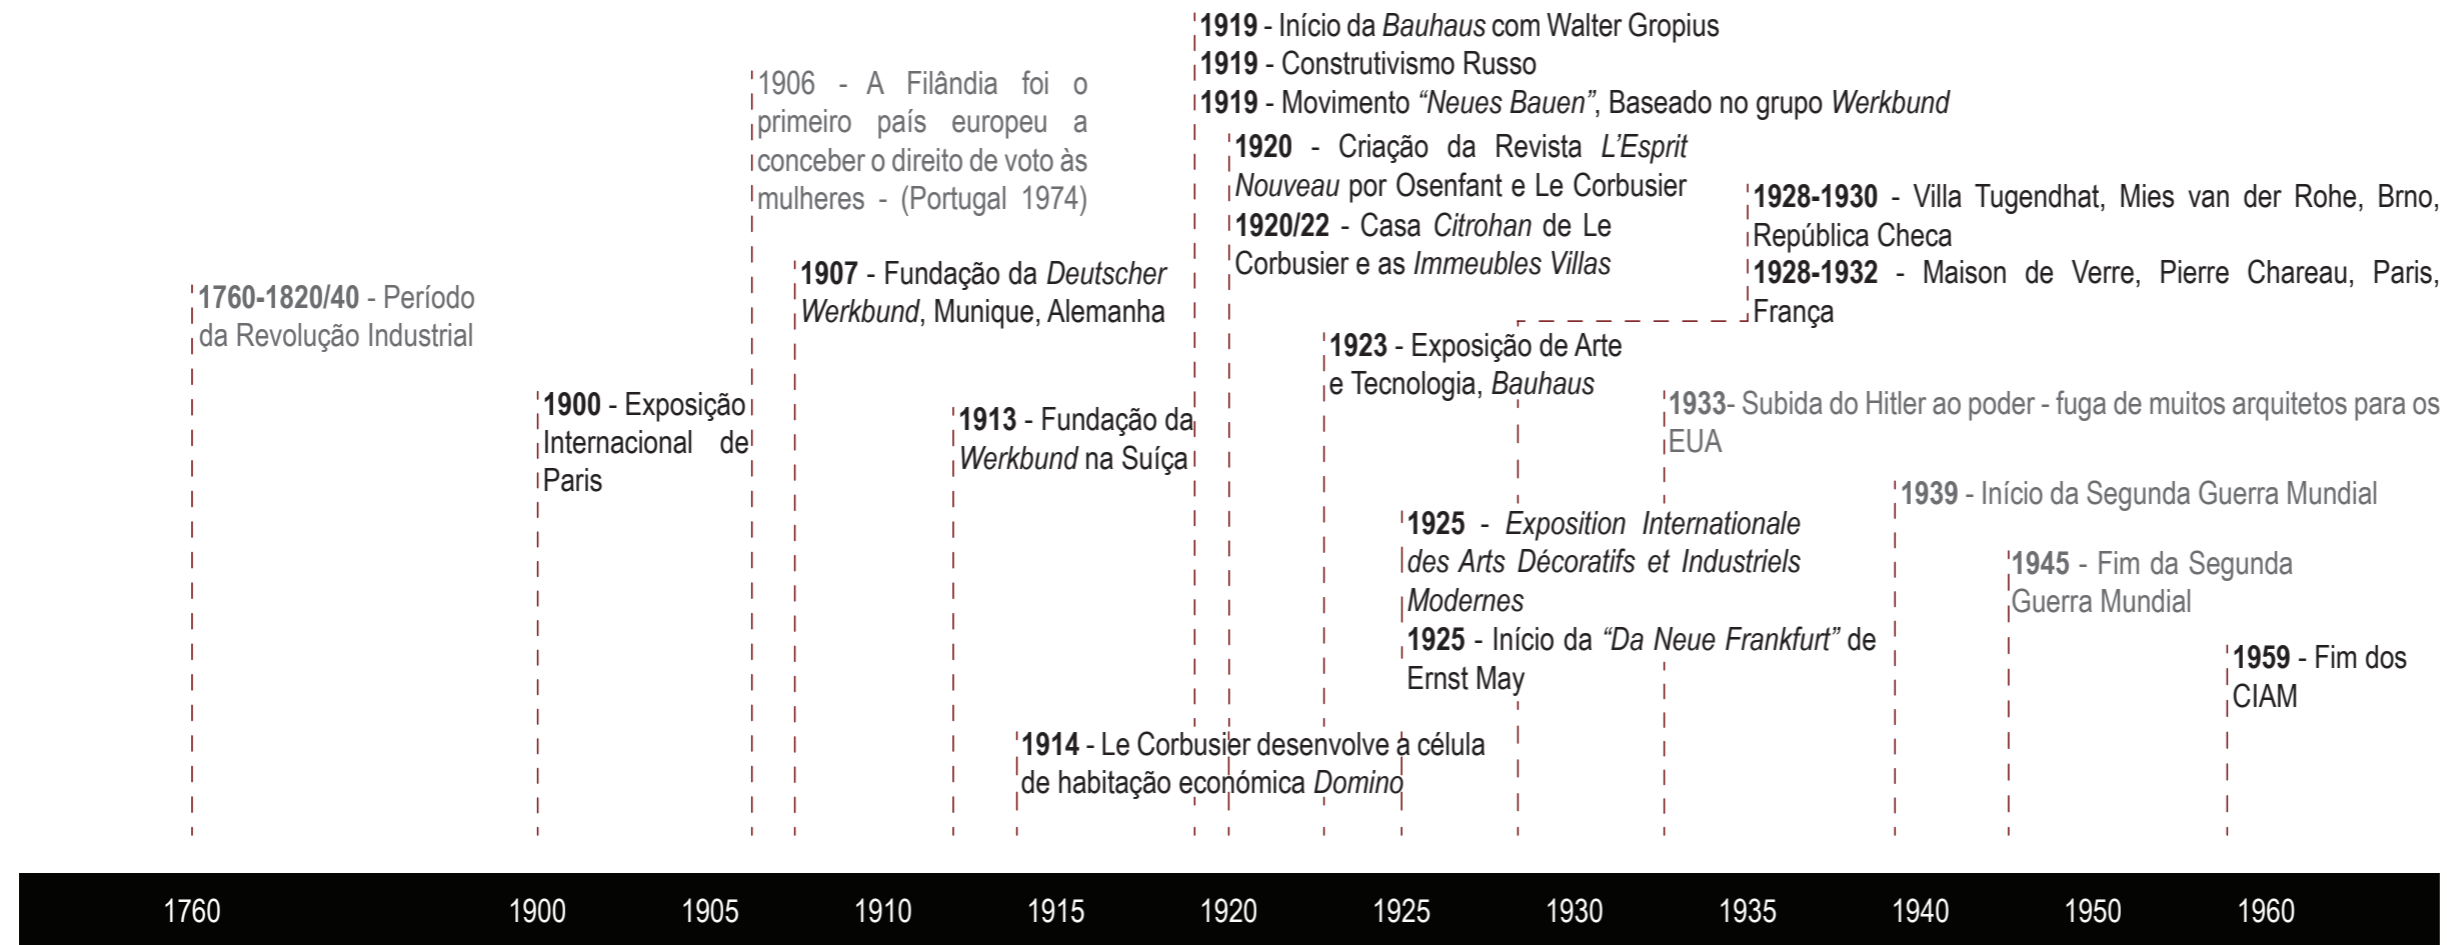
**1919** - Início da *Bauhaus* com Walter Gropius
**1919** - Construtivismo Russo
**1919** - Movimento *"Neues Bauen"*, Baseado no grupo *Werkbund*

1906 - A Filândia foi o primeiro país europeu a conceber o direito de voto às mulheres - (Portugal 1974)

**1920** - Criação da Revista *L'Esprit Nouveau* por Osenfant e Le Corbusier
**1920/22** - Casa *Citrohan* de Le Corbusier e as *Immeubles Villas*

**1928-1930** - Villa Tugendhat, Mies van der Rohe, Brno, República Checa
**1928-1932** - Maison de Verre, Pierre Chareau, Paris, França

**1760-1820/40** - Período da Revolução Industrial

**1907** - Fundação da *Deutscher Werkbund*, Munique, Alemanha

**1923** - Exposição de Arte e Tecnologia, *Bauhaus*

**1900** - Exposição Internacional de Paris

**1913** - Fundação da *Werkbund* na Suíça

**1933**- Subida do Hitler ao poder - fuga de muitos arquitetos para os EUA

**1939** - Início da Segunda Guerra Mundial

**1925** - *Exposition Internationale des Arts Décoratifs et Industriels Modernes*
**1925** - Início da *"Da Neue Frankfurt"* de Ernst May

**1945** - Fim da Segunda Guerra Mundial

**1959** - Fim dos CIAM

**1914** - Le Corbusier desenvolve a célula de habitação económica *Domino*

1760 1900 1905 1910 1915 1920 1925 1930 1935 1940 1950 1960